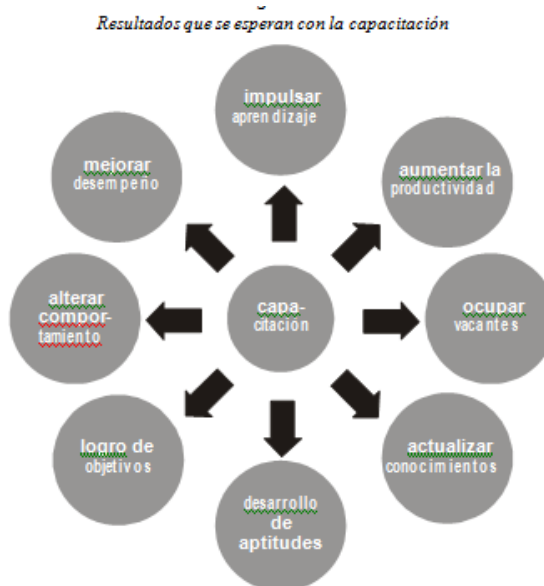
Resultados que se esperan con la capacitación

impulsar aprendizaje

aumentar la productividad

ocupar vacantes

actualizar conocimientos

desarrollo de aptitudes

logro de objetivos

alterar comportamiento

mejorar desempeño

capacitación